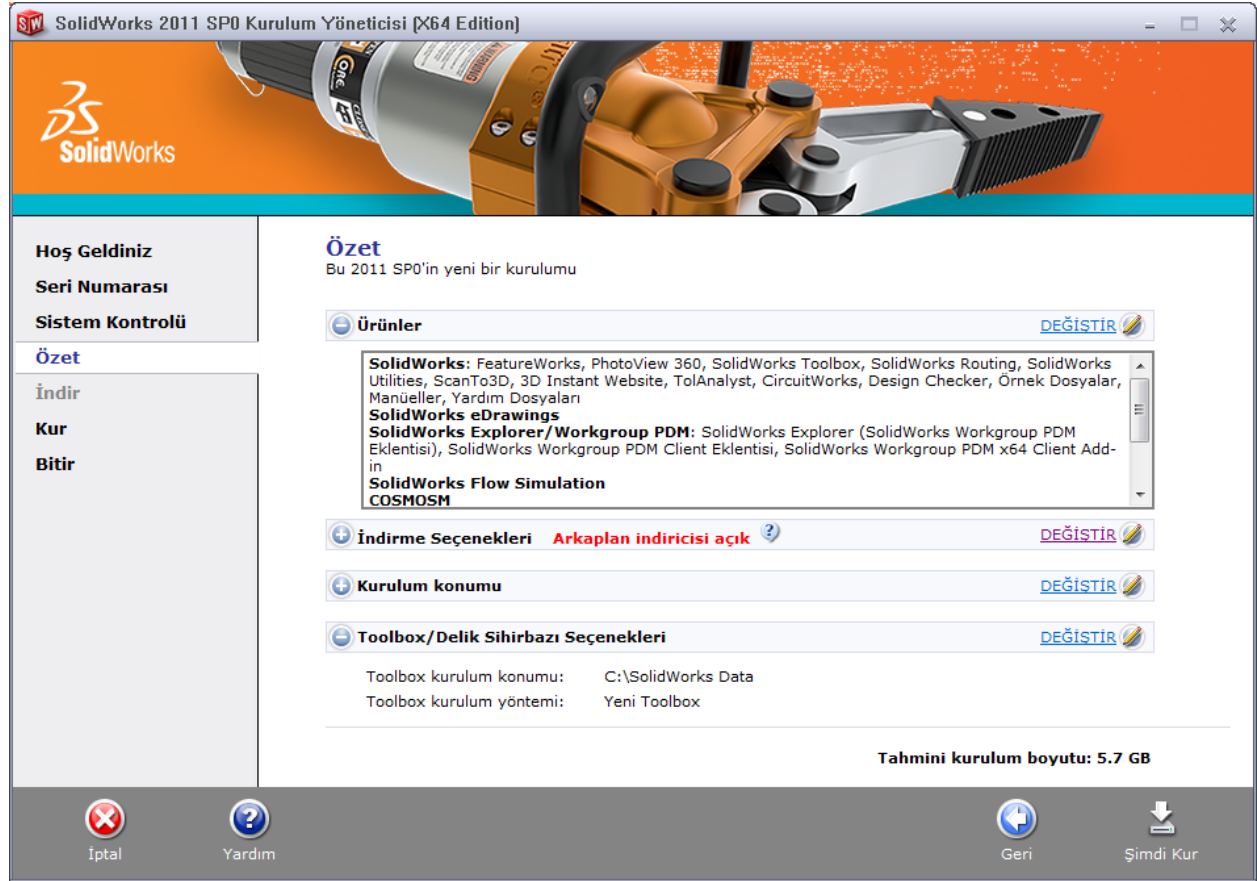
SolidWorks 2011 SP0 Kurulum Yöneticisi (X64 Edition)

SolidWorks

Hoş Geldiniz
Seri Numarası
Sistem Kontrolü
Özet
İndir
Kur
Bitir

Özet
Bu 2011 SP0'in yeni bir kurulumu

Ürünler DEĞİŞTİR

SolidWorks: FeatureWorks, PhotoView 360, SolidWorks Toolbox, SolidWorks Routing, SolidWorks Utilities, ScanTo3D, 3D Instant Website, TolAnalyst, CircuitWorks, Design Checker, Örnek Dosyalar, Manüeller, Yardım Dosyaları
SolidWorks eDrawings
SolidWorks Explorer/Workgroup PDM: SolidWorks Explorer (SolidWorks Workgroup PDM Eklentisi), SolidWorks Workgroup PDM Client Eklentisi, SolidWorks Workgroup PDM x64 Client Add-in
SolidWorks Flow Simulation
COSMOSM

İndirme Seçenekleri Arkaplan indiricisi açık DEĞİŞTİR

Kurulum konumu DEĞİŞTİR

Toolbox/Delik Sihirbazı Seçenekleri DEĞİŞTİR

Toolbox kurulum konumu: C:\SolidWorks Data
Toolbox kurulum yöntemi: Yeni Toolbox

Tahmini kurulum boyutu: 5.7 GB

İptal
Yardım
Geri
Şimdi Kur